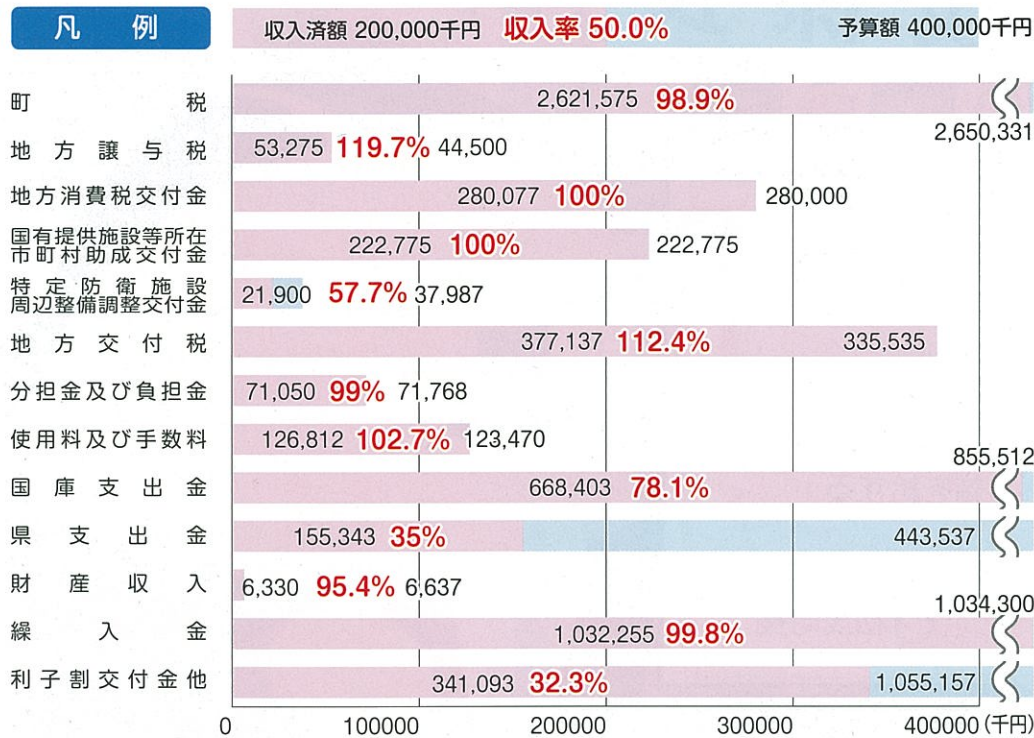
凡　例

収入済額 200,000千円　収入率 50.0%　予算額 400,000千円

町　税　2,621,575　98.9%　2,650,331

地方譲与税　53,275　119.7%　44,500

地方消費税交付金　280,077　100%　280,000

国有提供施設等所在市町村助成交付金　222,775　100%　222,775

特定防衛施設周辺整備調整交付金　21,900　57.7%　37,987

地方交付税　377,137　112.4%　335,535

分担金及び負担金　71,050　99%　71,768

使用料及び手数料　126,812　102.7%　123,470

国庫支出金　668,403　78.1%　855,512

県支出金　155,343　35%　443,537

財産収入　6,330　95.4%　6,637

繰入金　1,032,255　99.8%　1,034,300

利子割交付金他　341,093　32.3%　1,055,157

0　100000　200000　300000　400000（千円）